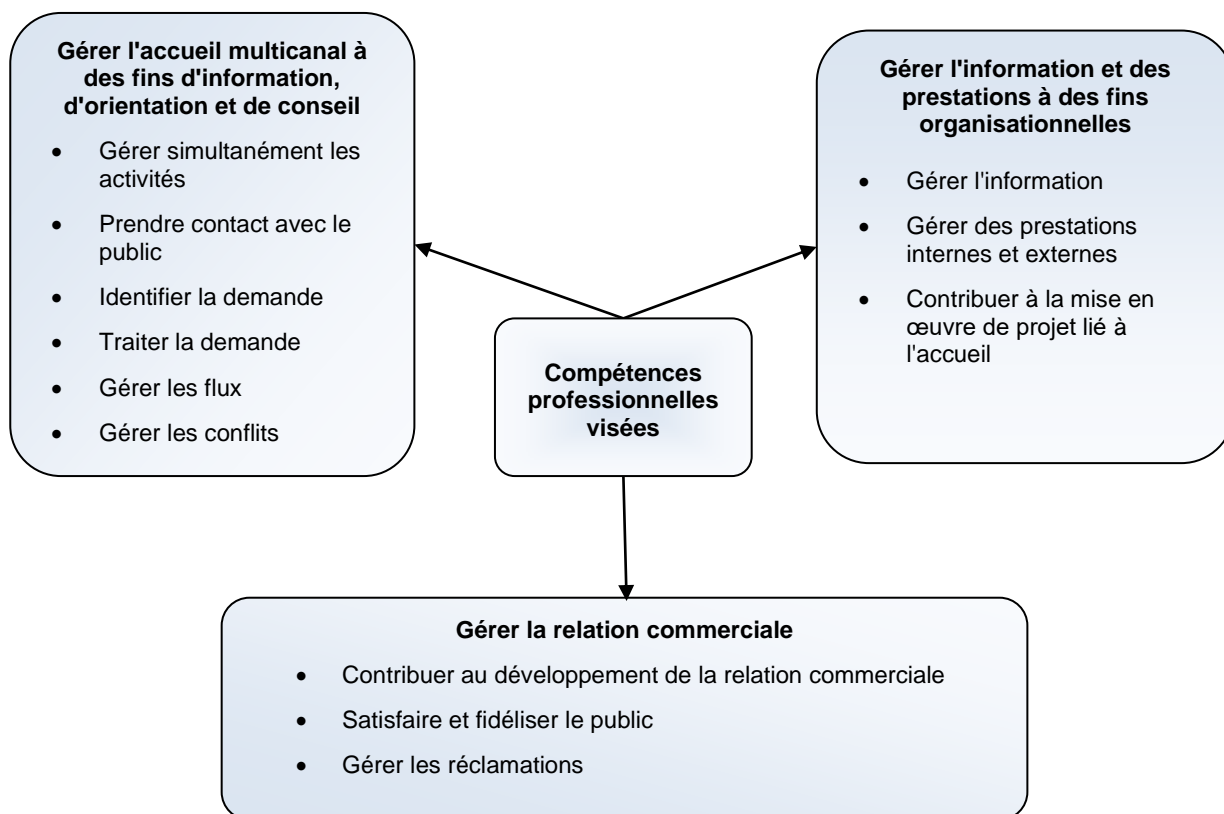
Gérer l'accueil multicanal à des fins d'information, d'orientation et de conseil

- Gérer simultanément les activités
- Prendre contact avec le public
- Identifier la demande
- Traiter la demande
- Gérer les flux
- Gérer les conflits

Compétences professionnelles visées

Gérer l'information et des prestations à des fins organisationnelles

- Gérer l'information
- Gérer des prestations internes et externes
- Contribuer à la mise en œuvre de projet lié à l'accueil

Gérer la relation commerciale

- Contribuer au développement de la relation commerciale
- Satisfaire et fidéliser le public
- Gérer les réclamations